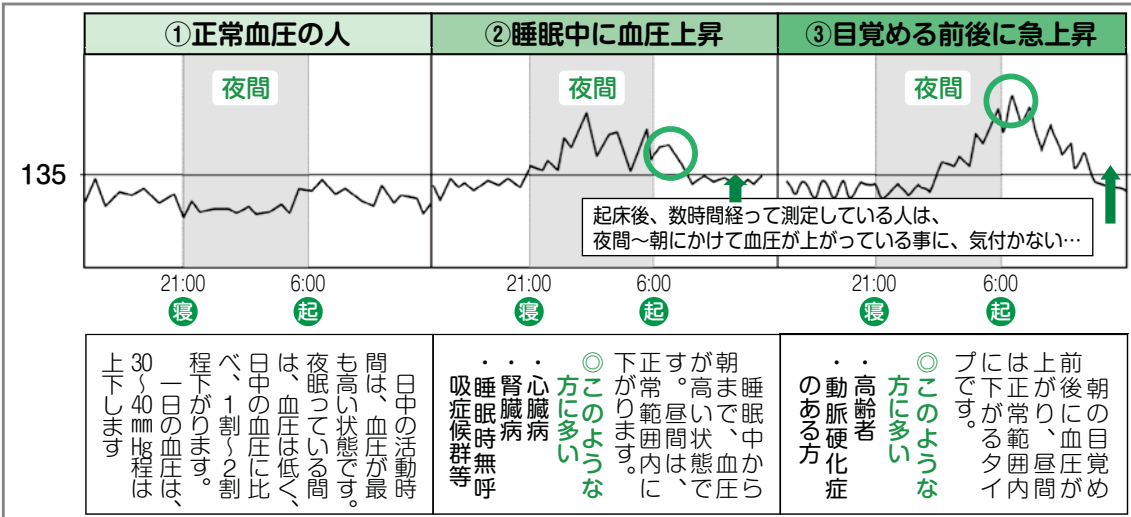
①正常血圧の人
②睡眠中に血圧上昇
③目覚める前後に急上昇

夜間
夜間
夜間

135

起床後、数時間経って測定している人は、
夜間～朝にかけて血圧が上がっている事に、気付かない…

21:00
6:00
21:00
6:00
21:00
6:00
寝
起
寝
起
寝
起

日中の活動時間は、血圧が最も高い状態です。夜眠っている間は、血圧は低く、日中の血圧に比べ、1割～2割程下がります。一日の血圧は、30～40㎜Hg程は上下します

睡眠中から朝まで、血圧が高い状態です。昼間は、正常範囲内に下がります。

◎このような方に多い
・心臓病
・腎臓病
・睡眠時無呼吸症候群等

朝の目覚め前後に血圧が上がり、昼間は正常範囲内に下がるタイプです。

◎このような方に多い
・高齢者
・動脈硬化症のある方